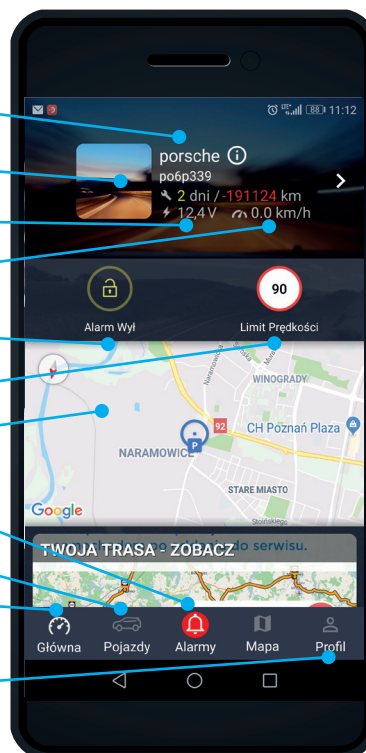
88 11:12

porsche ⓘ
po6p339
2 dni / -191124 km
12,4 V 0.0 km/h

Alarm Wył

90
Limit Prędkości

WINOGRADY
92
CH Poznań Plaza
NARAMOWICE
STARE MIASTO
Google

do serwisu.
TWOJA TRASA - ZOBACZ

Główna
Pojazdy
Alarmy
Mapa
Profil